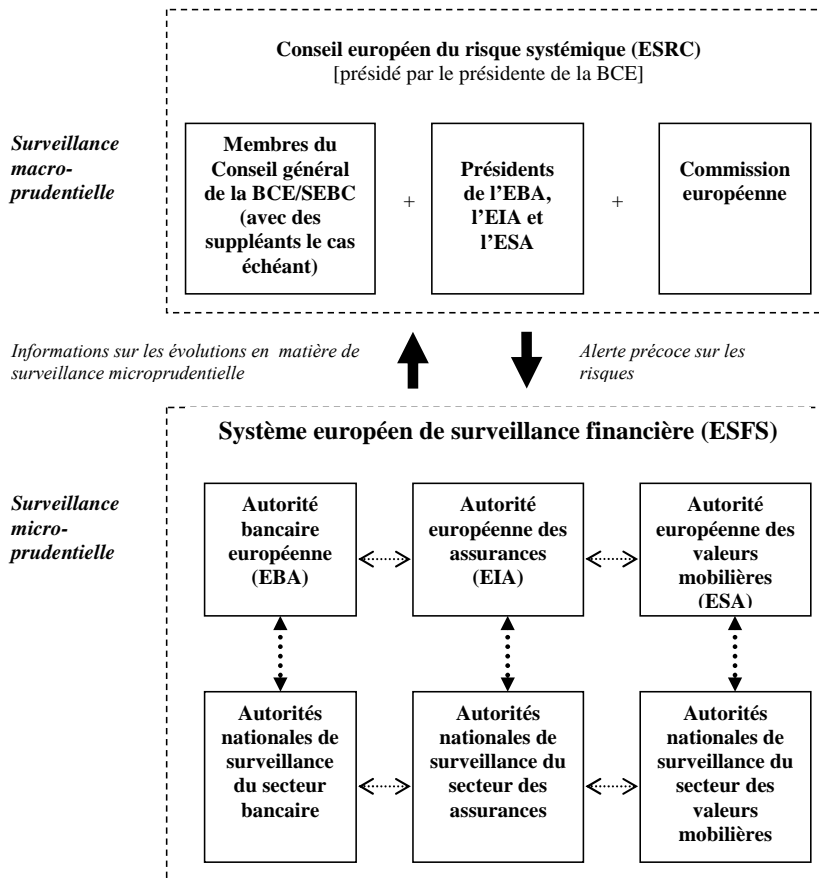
Conseil européen du risque systémique (ESRC)
[présidé par le présidente de la BCE]

Surveillance macroprudentielle

Membres du Conseil général de la BCE/SEBC (avec des suppléants le cas échéant)

+

Présidents de l'EBA, l'EIA et l'ESA

+

Commission européenne

Informations sur les évolutions en matière de surveillance microprudentielle

Alerte précoce sur les risques

Système européen de surveillance financière (ESFS)

Surveillance microprudentielle

Autorité bancaire européenne (EBA)

Autorité européenne des assurances (EIA)

Autorité européenne des valeurs mobilières (ESA)

Autorités nationales de surveillance du secteur bancaire

Autorités nationales de surveillance du secteur des assurances

Autorités nationales de surveillance du secteur des valeurs mobilières